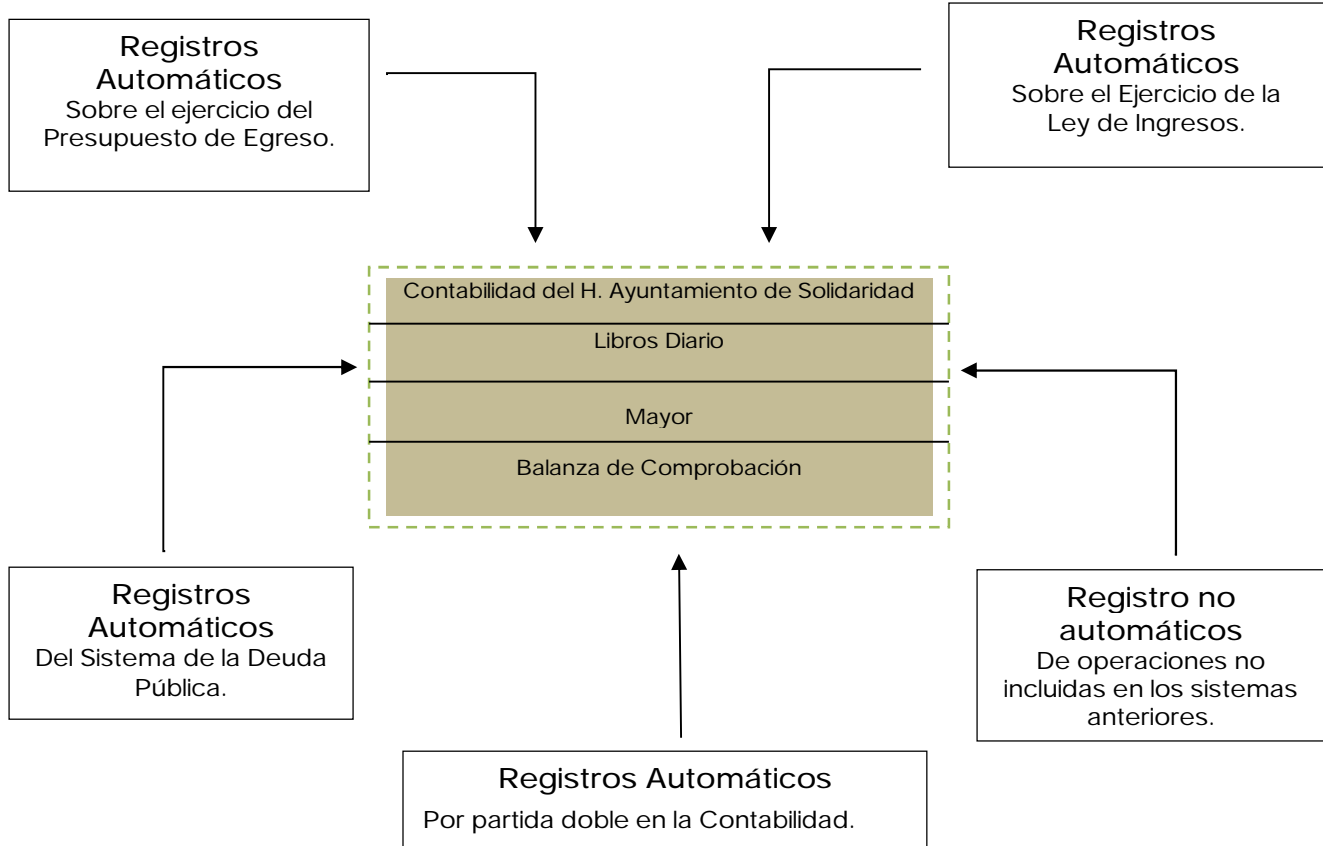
Registros Automáticos
Sobre el ejercicio del Presupuesto de Egreso.

Registros Automáticos
Sobre el Ejercicio de la Ley de Ingresos.

Contabilidad del H. Ayuntamiento de Solidaridad

Libros Diario

Mayor

Balanza de Comprobación

Registros Automáticos
Del Sistema de la Deuda Pública.

Registro no automáticos
De operaciones no incluidas en los sistemas anteriores.

Registros Automáticos
Por partida doble en la Contabilidad.